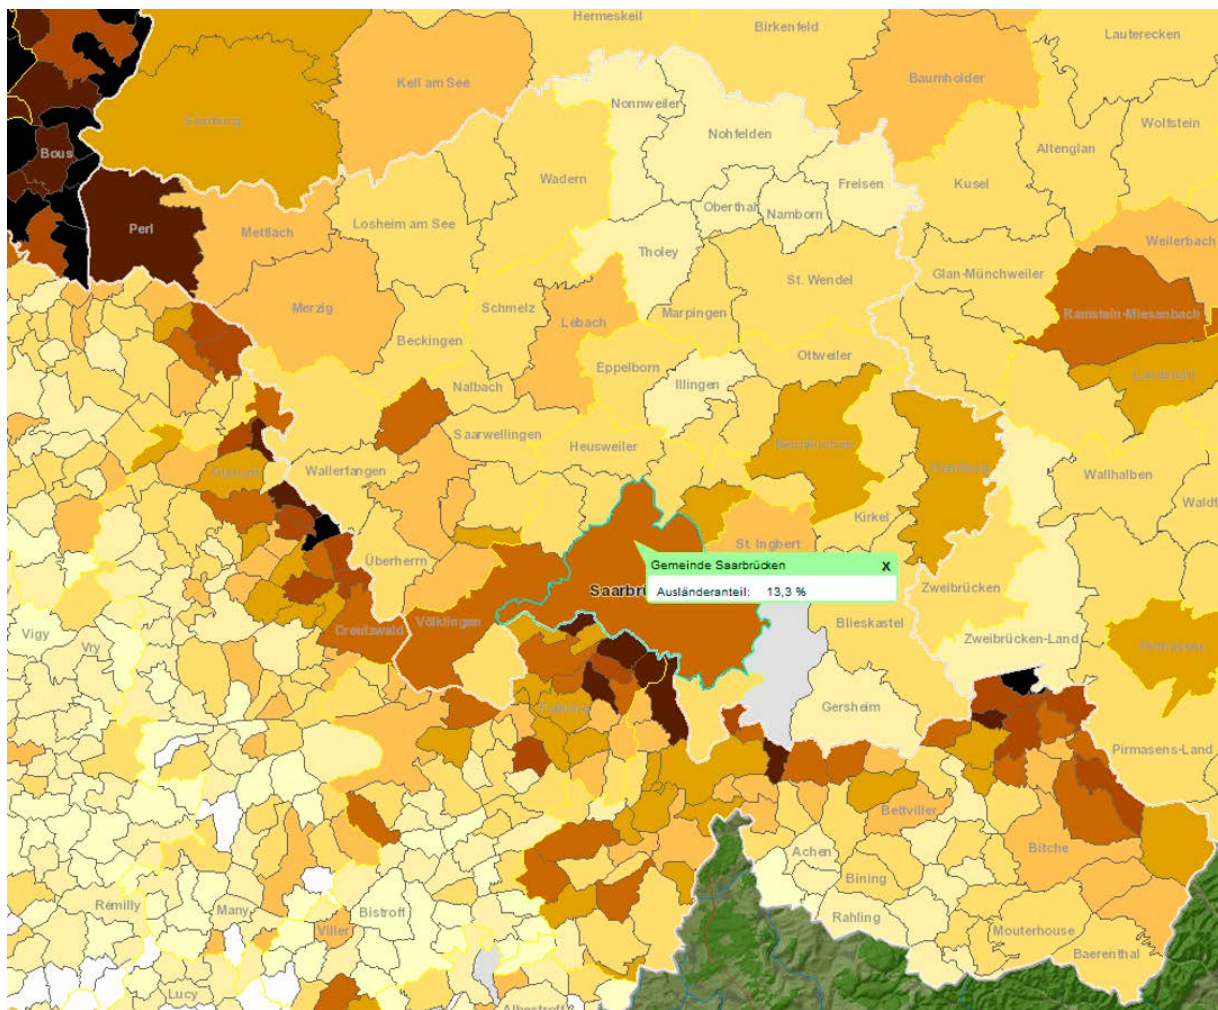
Hermeskeil
Birkenfeld
Lauterecken
Kell am See
Saarburg
Nonnweiler
Nohfelden
Baumholder
Wolfstein
Bous
Wadern
Altenglan
Freisen
Kusel
Oberthal
Namborn
Perl
Mettlach
Losheim am See
Tholey
Weilerbach
St. Wendel
Glan-Münchweiler
Merzig
Schmelz
Lebach
Marpingen
Ramstein-Miesenbach
Beckingen
Eppelborn
Ottweiler
Landstuhl
Nalbach
Illingen
Saarwellingen
Heusweiler
Neunkirchen
Homburg
Wallhalben
Wallerfangen
Waldf
Kirkel
St. Ingbert
Überherrn
Gemeinde Saarbrücken
X
Saarbrü
Ausländeranteil: 13,3 %
Zweibrücken
Völklingen
Creutzwald
Blieskastel
Zweibrücken-Land
Vigy
Vry
Pirmasens
Gersheim
Forbach
Pirmasens-Land
Bettviller
Achen
Bitche
Bining
Remilly
Many
Bistroff
Rahling
Viller
Mouterhouse
Baerenthal
Lucy
Albestroff